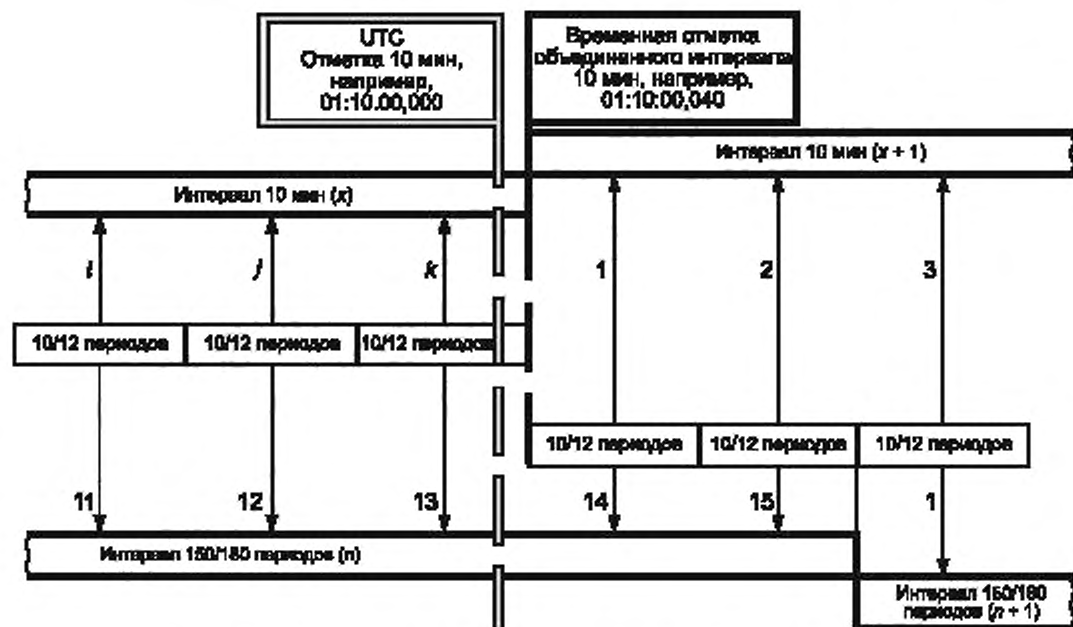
UTC
Отметка 10 мин, например, 01:10.00,000

Временная отметка объединенного интервала 10 мин, например, 01:10:00,040

Интервал 10 мин ($x$ + 1)

Интервал 10 мин ($x$)

$i$

$j$

$k$

1

2

3

10/12 периодов

10/12 периодов

10/12 периодов

10/12 периодов

10/12 периодов

10/12 периодов

11

12

13

14

15

1

Интервал 150/180 периодов ($n$)

Интервал 150/180 периодов ($n$ + 1)